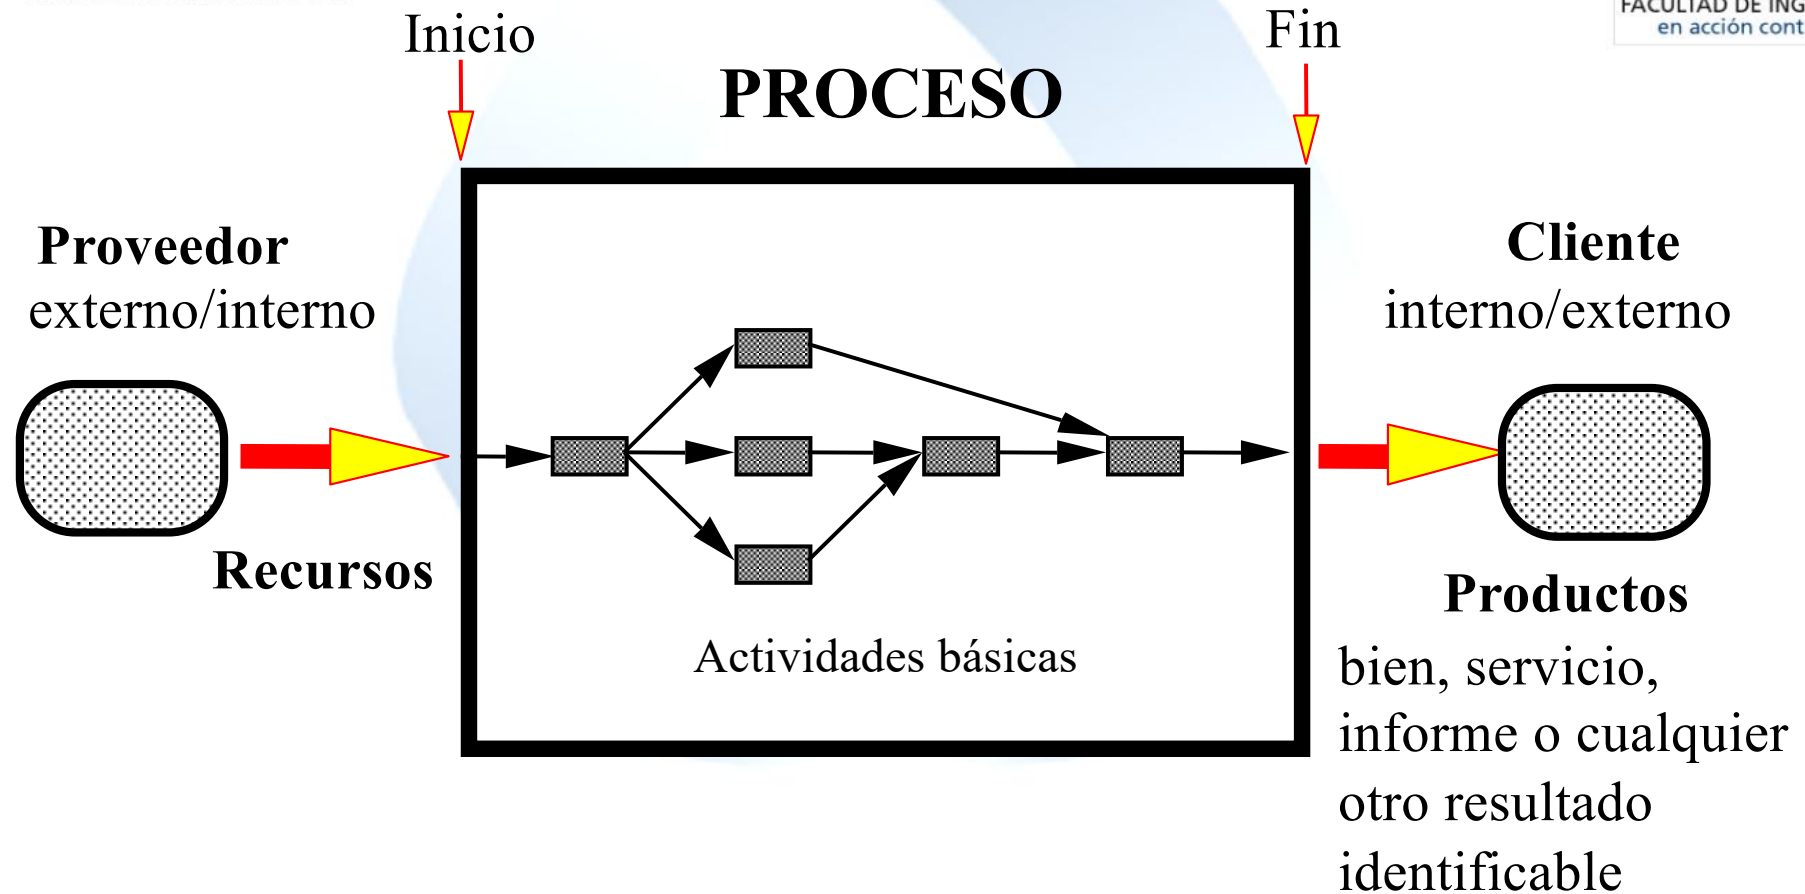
FACULTAD DE ING
en acción cont

Inicio

Fin

PROCESO

Proveedor
externo/interno

Cliente
interno/externo

Recursos

Actividades básicas

Productos
bien, servicio, informe o cualquier otro resultado identificable